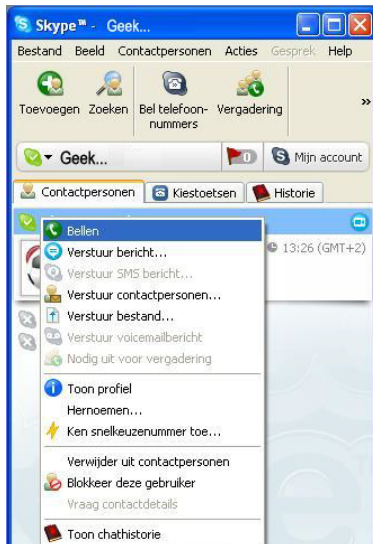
Skype™ - Geek...

Bestand Beeld Contactpersonen Acties Gesprek Help

Toevoegen Zoeken Bel telefoonnummers Vergadering »

Geek...

0

Mijn account

Contactpersonen Kiestoetsen Historie

13:26 (GMT+2)

Bellen
Verstuur bericht...
Verstuur SMS bericht...
Verstuur contactpersonen...
Verstuur bestand...
Verstuur voicemailbericht
Nodig uit voor vergadering
Toon profiel
Hernoemen...
Ken snelkeuzenummer toe...
Verwijder uit contactpersonen
Blokkeer deze gebruiker
Vraag contactdetails
Toon chathistorie